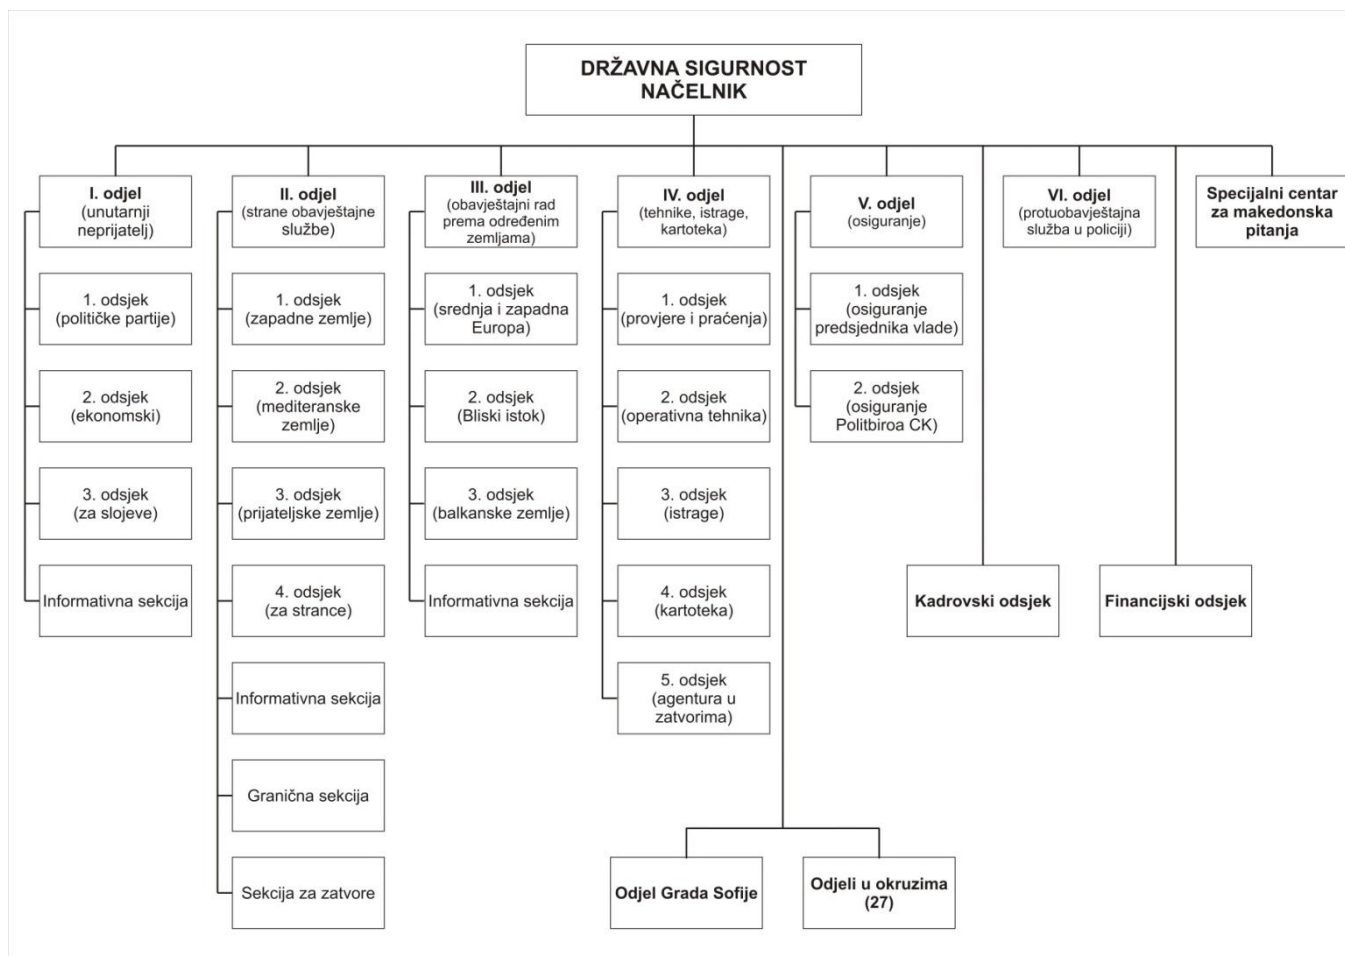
DRŽAVNA SIGURNOST
NAČELNIK

I. odjel
(unutarnji neprijatelj)

1. odsjek
(političke partije)

2. odsjek
(ekonomski)

3. odsjek
(za slojeve)

Informativna sekcija

II. odjel
(strane obavještajne službe)

1. odsjek
(zapadne zemlje)

2. odsjek
(mediteranske zemlje)

3. odsjek
(prijateljske zemlje)

4. odsjek
(za strance)

Informativna sekcija

Granična sekcija

Sekcija za zatvore

III. odjel
(obavještajni rad prema određenim zemljama)

1. odsjek
(srednja i zapadna Europa)

2. odsjek
(Bliski istok)

3. odsjek
(balkanske zemlje)

Informativna sekcija

IV. odjel
(tehnike, istrage, kartoteka)

1. odsjek
(provjere i praćenja)

2. odsjek
(operativna tehnika)

3. odsjek
(istrage)

4. odsjek
(kartoteka)

5. odsjek
(agentura u zatvorima)

V. odjel
(osiguranje)

1. odsjek
(osiguranje predsjednika vlade)

2. odsjek
(osiguranje Politbiroa CK)

VI. odjel
(protuobavještajna služba u policiji)

Specijalni centar za makedonska pitanja

Kadrovski odsjek

Financijski odsjek

Odjel Grada Sofije

Odjeli u okruzima (27)